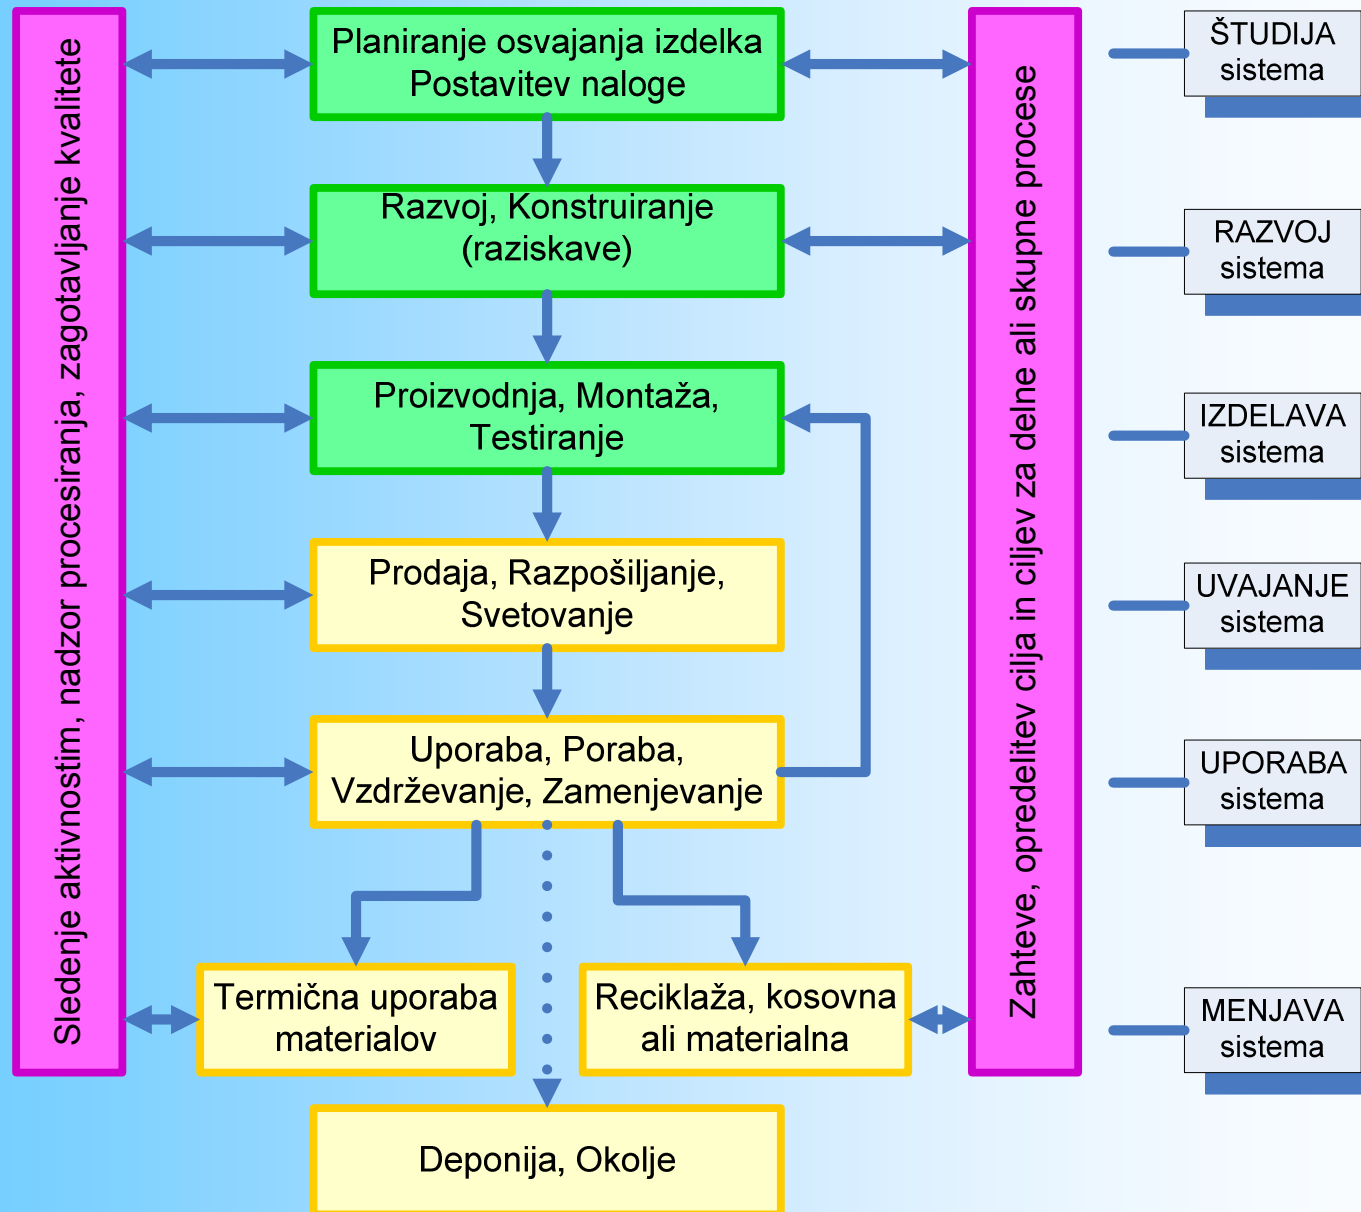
Sledenje aktivnostim, nadzor procesiranja, zagotavljanje kvalitete

Planiranje osvajanja izdelka
Postavitev naloge

Razvoj, Konstruiranje
(raziskave)

Proizvodnja, Montaža,
Testiranje

Prodaja, Razpošiljanje,
Svetovanje

Uporaba, Poraba,
Vzdrževanje, Zamenjevanje

Termična uporaba
materialov

Reciklaža, kosovna
ali materialna

Deponija, Okolje

Zahteve, opredelitev cilja in ciljev za delne ali skupne procese

ŠTUDIJA
sistema

RAZVOJ
sistema

IZDELAVA
sistema

UVAJANJE
sistema

UPORABA
sistema

MENJAVA
sistema